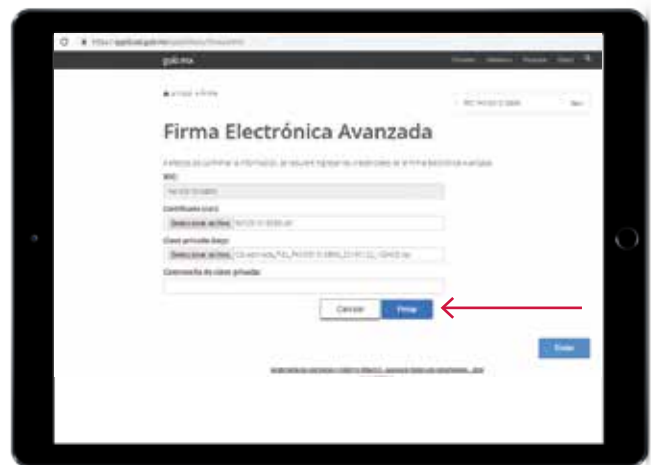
https://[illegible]

gob.mx

Trámites Gobierno Participa Datos

Firma Electrónica Avanzada

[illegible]

RFC:

Certificado (.cer):

Seleccionar archivo

Clave privada (.key):

Seleccionar archivo

Contraseña de clave privada:

Cancelar

Firmar

Firmar

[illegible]